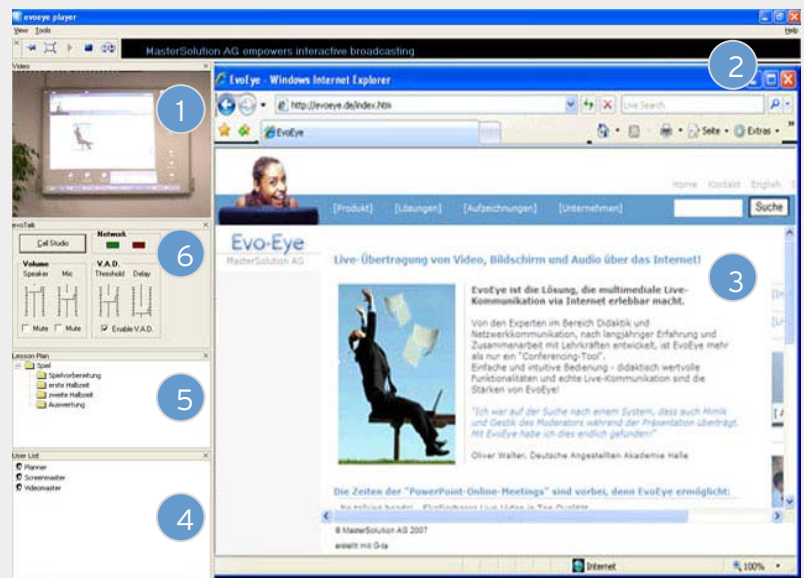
evoeye player

View Tools

Help

MasterSolution AG empowers interactive broadcasting

Video

1

evoTalk

Call Studio

Network

6

Volume

Speaker Mic

V.A.D.

Threshold Delay

Mute Mute

Enable V.A.D.

Lesson Plan

Spiel

Spielvorbereitung

erste Halbzeit

zweite Halbzeit

Auswertung

5

User List

Planner

Screenmaster

Videomaster

4

EvoEye - Windows Internet Explorer

2

http://evoeye.de/index.htm

Live Search

EvoEye

Seite Extras

Home Kontakt English

[Produkt] [Lösungen] [Aufzeichnungen] [Unternehmen]

Suche

Evo-Eye

MasterSolution AG

Live-Übertragung von Video, Bildschirm und Audio über das Internet!

3

EvoEye ist die Lösung, die multimediale Live-Kommunikation via Internet erlebbar macht.

Von den Experten im Bereich Didaktik und Netzwerkkommunikation, nach langjähriger Erfahrung und Zusammenarbeit mit Lehrkräften entwickelt, ist EvoEye mehr als nur ein "Conferencing-Tool".

Einfache und intuitive Bedienung - didaktisch wertvolle Funktionalitäten und echte Live-Kommunikation sind die Stärken von EvoEye!

"Ich war auf der Suche nach einem System, dass auch Mimik und Gestik des Moderators während der Präsentation überträgt. Mit EvoEye habe ich dies endlich gefunden!"

Oliver Walter, Deutsche Angestellten Akademie Halle

Die Zeiten der "PowerPoint-Online-Meetings" sind vorbei, denn EvoEye ermöglicht:

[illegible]

© MasterSolution AG 2007

erstellt mit G-sa

Internet

100%